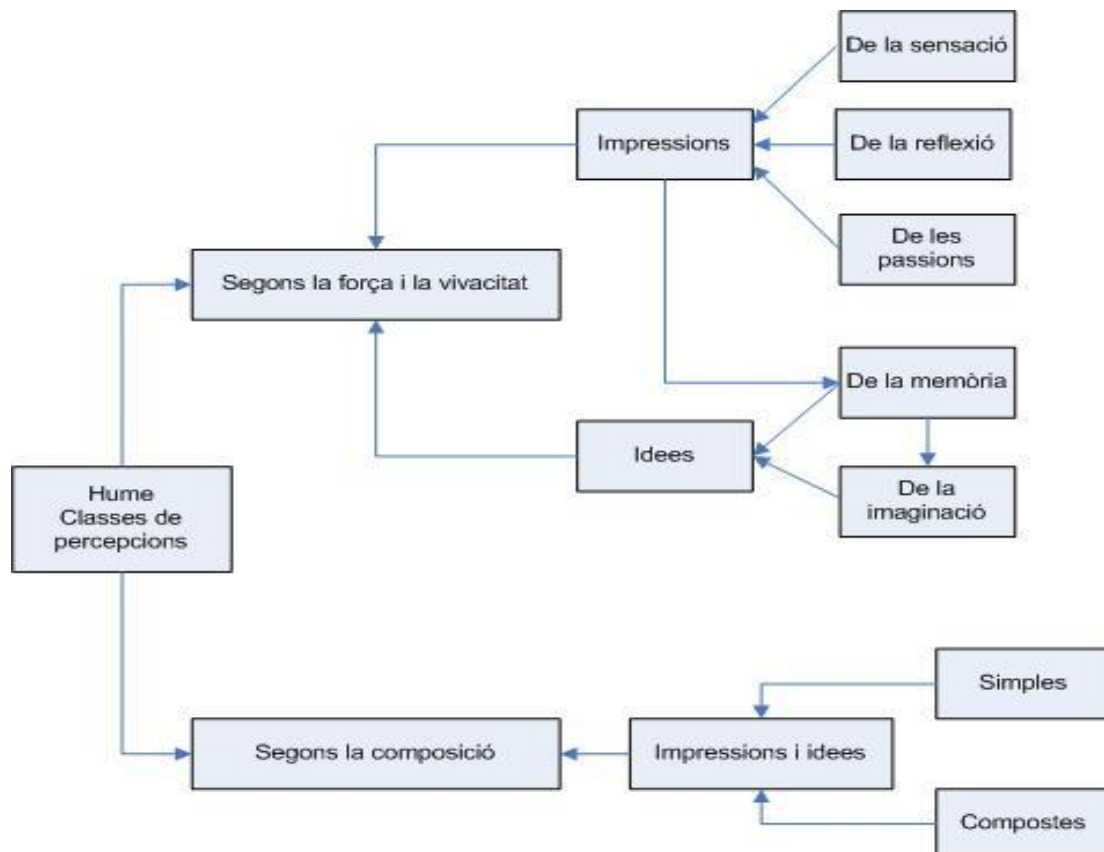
De la sensació

Impressions

De la reflexió

De les passions

Segons la força i la vivacitat

De la memòria

Idees

De la imaginació

Hume Classes de percepcions

Simples

Segons la composició

Impressions i idees

Compostes